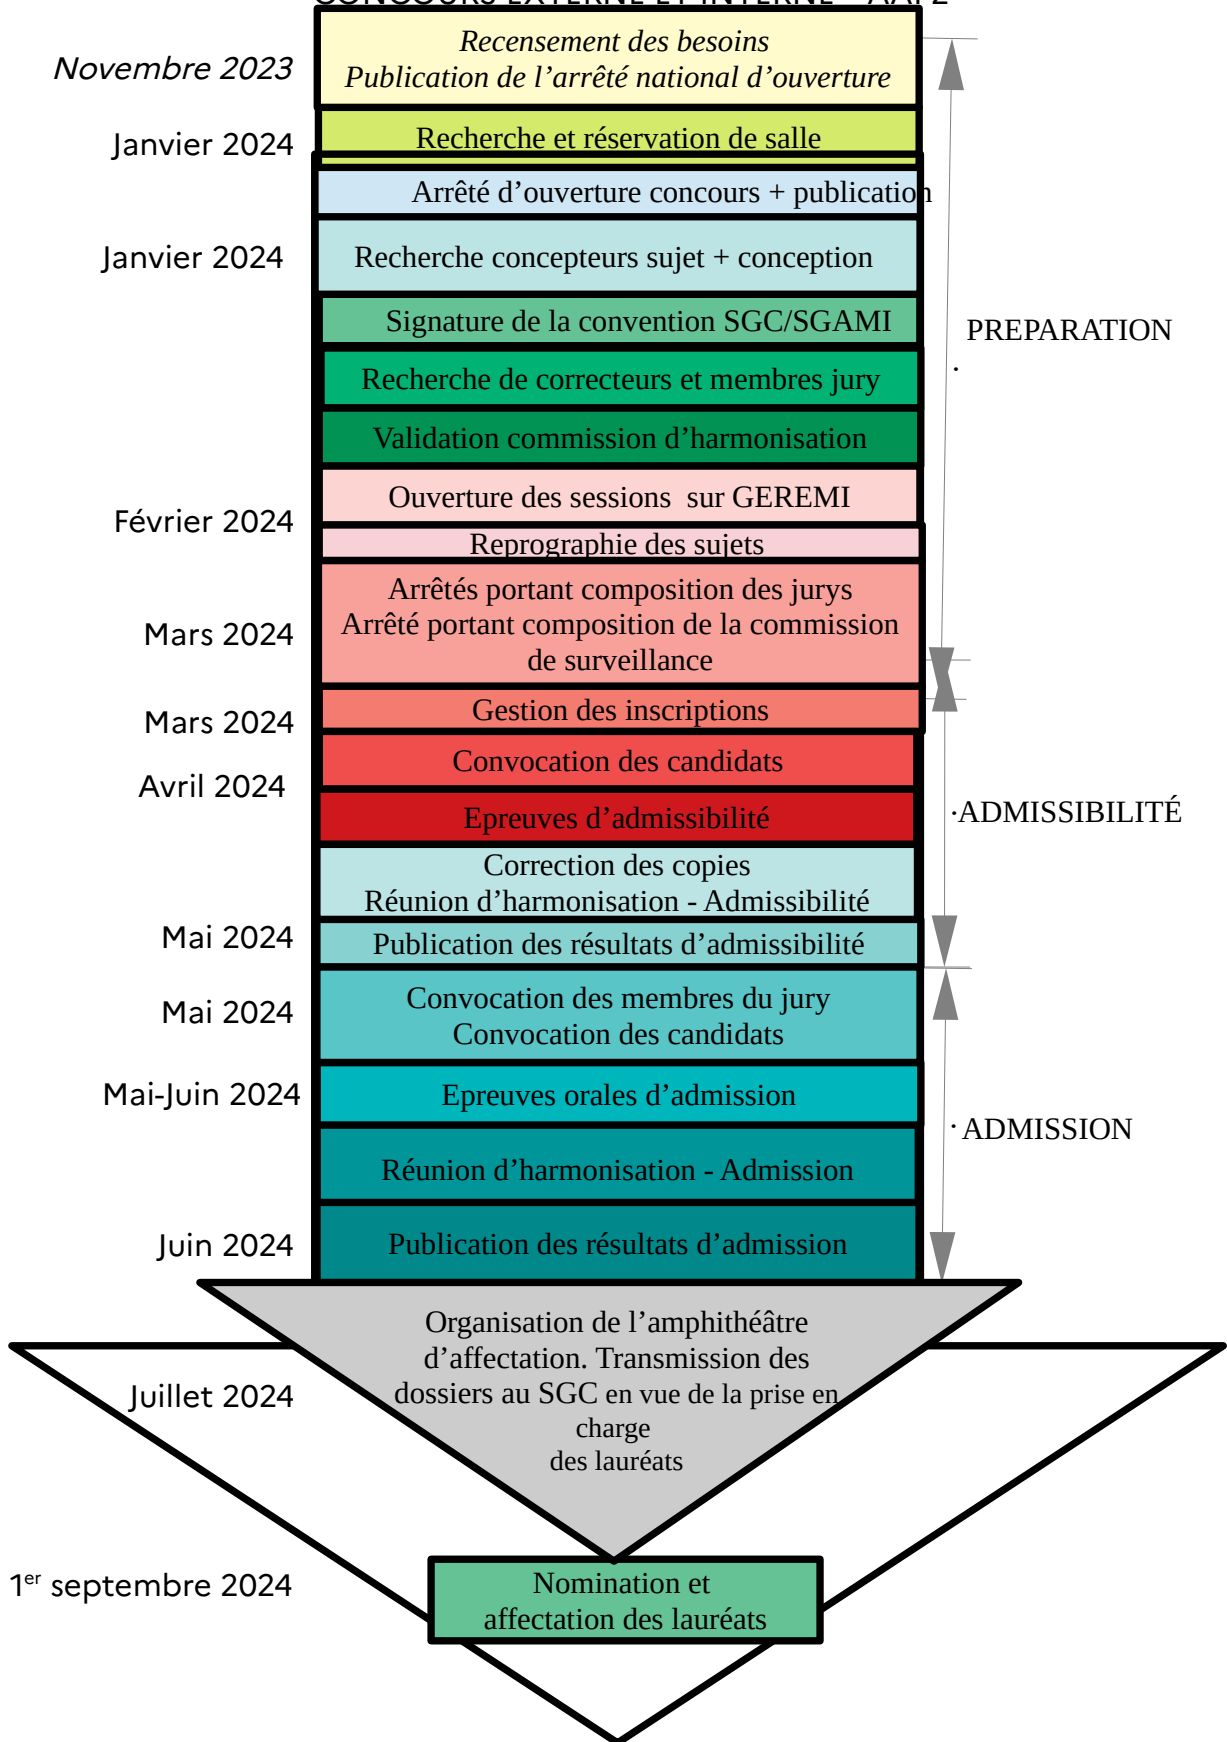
Novembre 2023

Recensement des besoins
Publication de l’arrêté national d’ouverture

Janvier 2024

Recherche et réservation de salle

Arrêté d’ouverture concours + publication

Janvier 2024

Recherche concepteurs sujet + conception

Signature de la convention SGC/SGAMI

Recherche de correcteurs et membres jury

Validation commission d’harmonisation

Février 2024

Ouverture des sessions sur GEREMI

Reprographie des sujets

Mars 2024

Arrêtés portant composition des jurys
Arrêté portant composition de la commission de surveillance

Mars 2024

Gestion des inscriptions

Avril 2024

Convocation des candidats

Epreuves d’admissibilité

Correction des copies
Réunion d’harmonisation - Admissibilité

Mai 2024

Publication des résultats d’admissibilité

Mai 2024

Convocation des membres du jury
Convocation des candidats

Mai-Juin 2024

Epreuves orales d’admission

Réunion d’harmonisation - Admission

Juin 2024

Publication des résultats d’admission

PREPARATION

ADMISSIBILITÉ

ADMISSION

Juillet 2024

Organisation de l’amphithéâtre d’affectation. Transmission des dossiers au SGC en vue de la prise en charge
des lauréats

1$^{er}$ septembre 2024

Nomination et affectation des lauréats